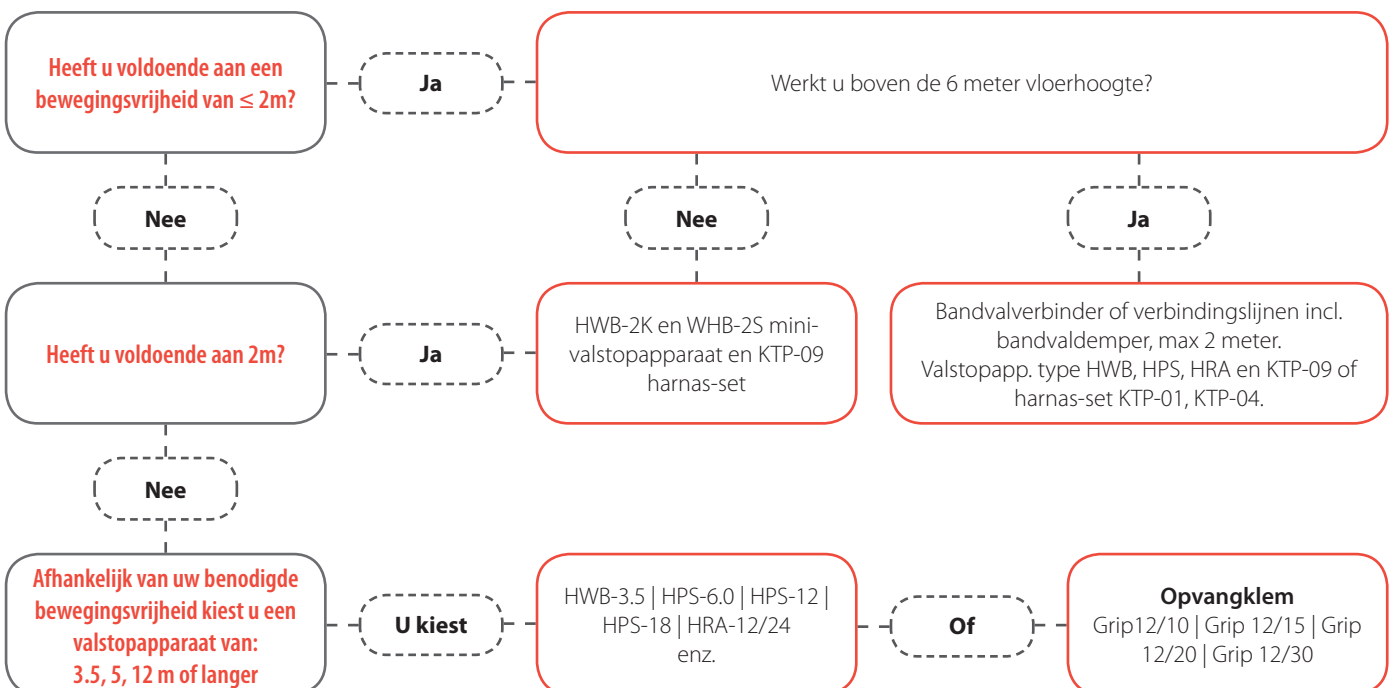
Heeft u voldoende aan een bewegingsvrijheid van ≤ 2m?

Ja

Werkt u boven de 6 meter vloerhoogte?

Nee

Nee

Ja

Heeft u voldoende aan 2m?

Ja

HWB-2K en WHB-2S mini-valstopapparaat en KTP-09 harnas-set

Bandvalverbinder of verbindingslijnen incl. bandvaldemper, max 2 meter. Valstopapp. type HWB, HPS, HRA en KTP-09 of harnas-set KTP-01, KTP-04.

Nee

Afhankelijk van uw benodigde bewegingsvrijheid kiest u een valstopapparaat van: 3.5, 5, 12 m of langer

U kiest

HWB-3.5 | HPS-6.0 | HPS-12 | HPS-18 | HRA-12/24 enz.

Of

Opvangklem
Grip12/10 | Grip 12/15 | Grip 12/20 | Grip 12/30